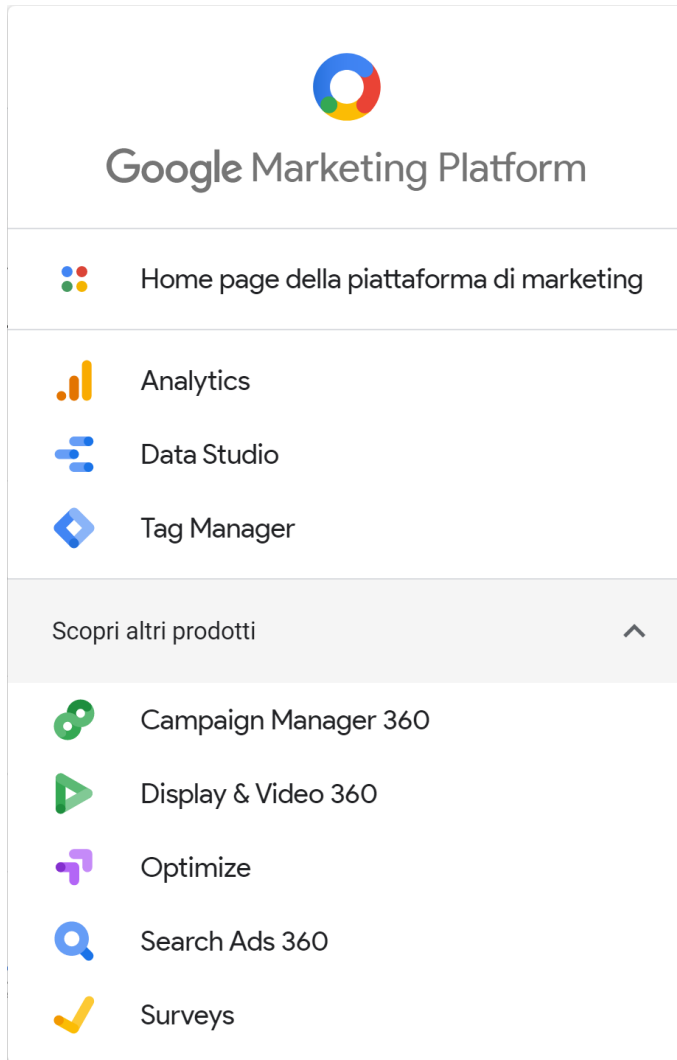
Google Marketing Platform

Home page della piattaforma di marketing

Analytics

Data Studio

Tag Manager

Scopri altri prodotti

Campaign Manager 360

Display & Video 360

Optimize

Search Ads 360

Surveys